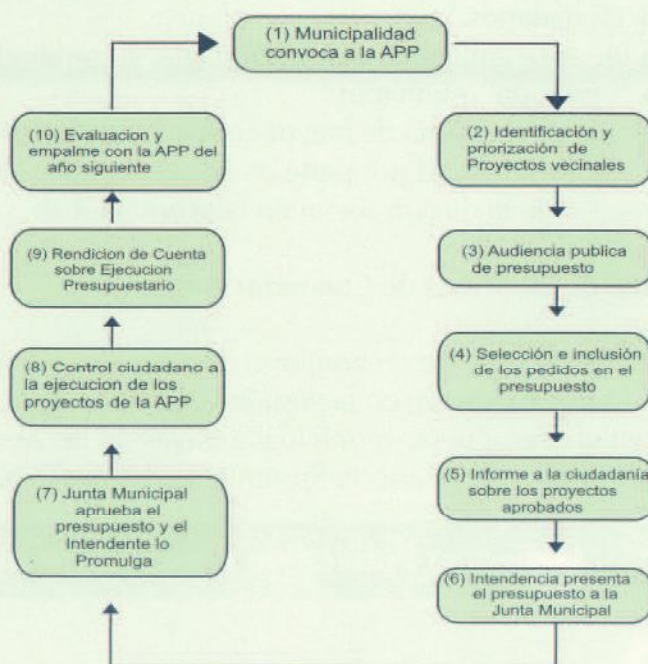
(1) Municipalidad convoca a la APP

(2) Identificación y priorización de Proyectos vecinales

(3) Audiencia publica de presupuesto

(4) Selección e inclusión de los pedidos en el presupuesto

(5) Informe a la ciudadanía sobre los proyectos aprobados

(6) Intendencia presenta el presupuesto a la Junta Municipal

(7) Junta Municipal aprueba el presupuesto y el Intendente lo Promulga

(8) Control ciudadano a la ejecucion de los proyectos de la APP

(9) Rendicion de Cuenta sobre Ejecucion Presupuestario

(10) Evaluacion y empalme con la APP del año siguiente